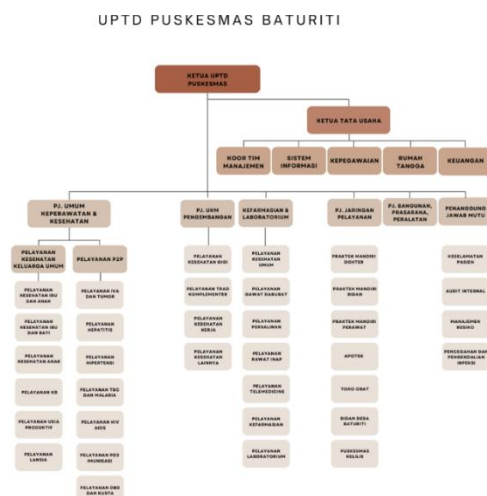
UPTD PUSKESMAS BATURITI

KETUA UPTD PUSKESMAS

KETUA TATA USAHA

KOOR TIM MANAJEMEN

SISTEM INFORMASI

KEPEGAWAIAN

RUMAH TANGGA

KEUANGAN

PJ. UMUM KEPERAWATAN & KESEHATAN

PELAYANAN KESEHATAN KELUARGA UMUM

PELAYANAN KESEHATAN IBU DAN ANAK

PELAYANAN KESEHATAN IBU DAN BAYI

PELAYANAN KESEHATAN ANAK

PELAYANAN KB

PELAYANAN USIA PRODUKTIF

PELAYANAN LANSIA

PELAYANAN P2P

PELAYANAN IVA DAN TUMOR

PELAYANAN HEPATITIS

PELAYANAN HIPERTENSI

PELAYANAN TBC DAN MALARIA

PELAYANAN HIV AIDS

PELAYANAN PD3I IMUNISASI

PELAYANAN DBD DAN KUSTA

PJ. UKM PENGEMBANGAN

PELAYANAN KESEHATAN GIGI

PELAYANAN TRAD KOMPLEMENTER

PELAYANAN KESEHATAN KERJA

PELAYANAN KESEHATAN LAINNYA

KEFARMASIAN & LABORATORIUM

PELAYANAN KESEHATAN UMUM

PELAYANAN RAWAT DARURAT

PELAYANAN PERSALINAN

PELAYANAN RAWAT INAP

PELAYANAN TELEMEDICINE

PELAYANAN KEFARMASIAN

PELAYANAN LABORATORIUM

PJ. JARINGAN PELAYANAN

PRAKTEK MANDIRI DOKTER

PRAKTEK MANDIRI BIDAN

PRAKTEK MANDIRI PERAWAT

APOTEK

TOKO OBAT

BIDAN DESA BATURITI

PUSKESMAS KELILING

PJ. BANGUNAN, PRASARANA, PERALATAN

PENANGGUNG JAWAB MUTU

KESELAMATAN PASIEN

AUDIT INTERNAL

MANAJEMEN RESIKO

PENCEGAHAN DAN PENGENDALIAN INFEKSI